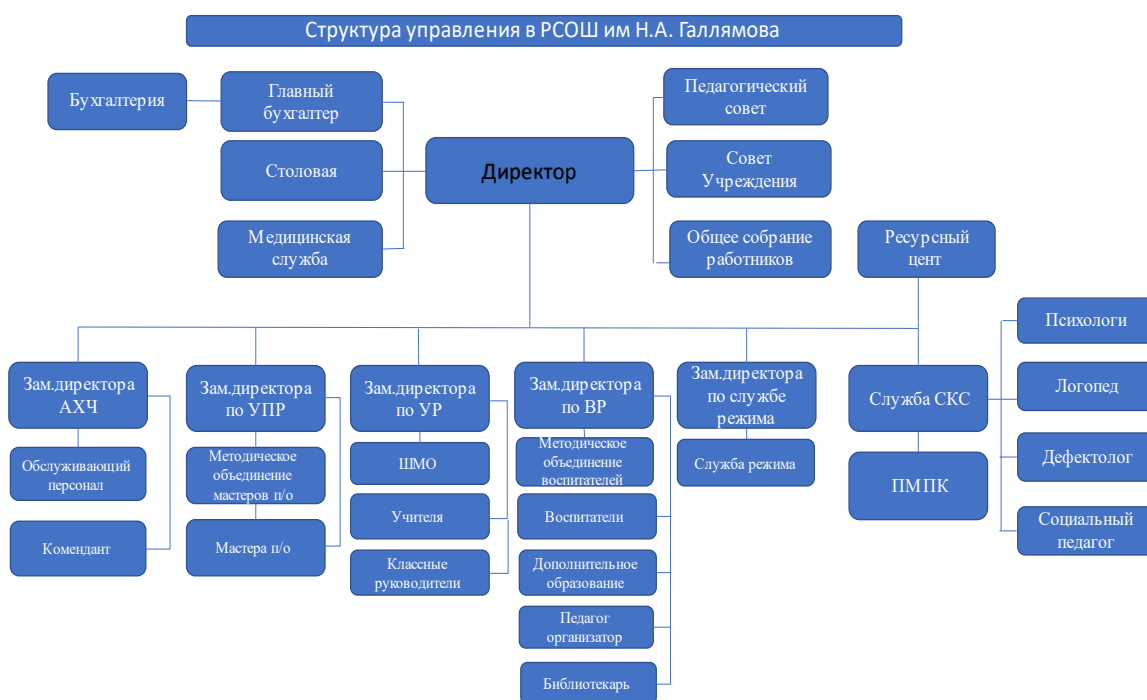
Структура управления в РСОШ им Н.А. Галлямова

Бухгалтерия

Главный бухгалтер

Столовая

Медицинская служба

Директор

Педагогический совет

Совет Учреждения

Общее собрание работников

Ресурсный цент

Зам.директора АХЧ

Обслуживающий персонал

Комендант

Зам.директора по УПР

Методическое объединение мастеров п/о

Мастера п/о

Зам.директора по УР

ШМО

Учителя

Классные руководители

Зам.директора по ВР

Методическое объединение воспитателей

Воспитатели

Дополнительное образование

Педагог организатор

Библиотекарь

Зам.директора по службе режима

Служба режима

Служба СКС

ПМПК

Психологи

Логопед

Дефектолог

Социальный педагог